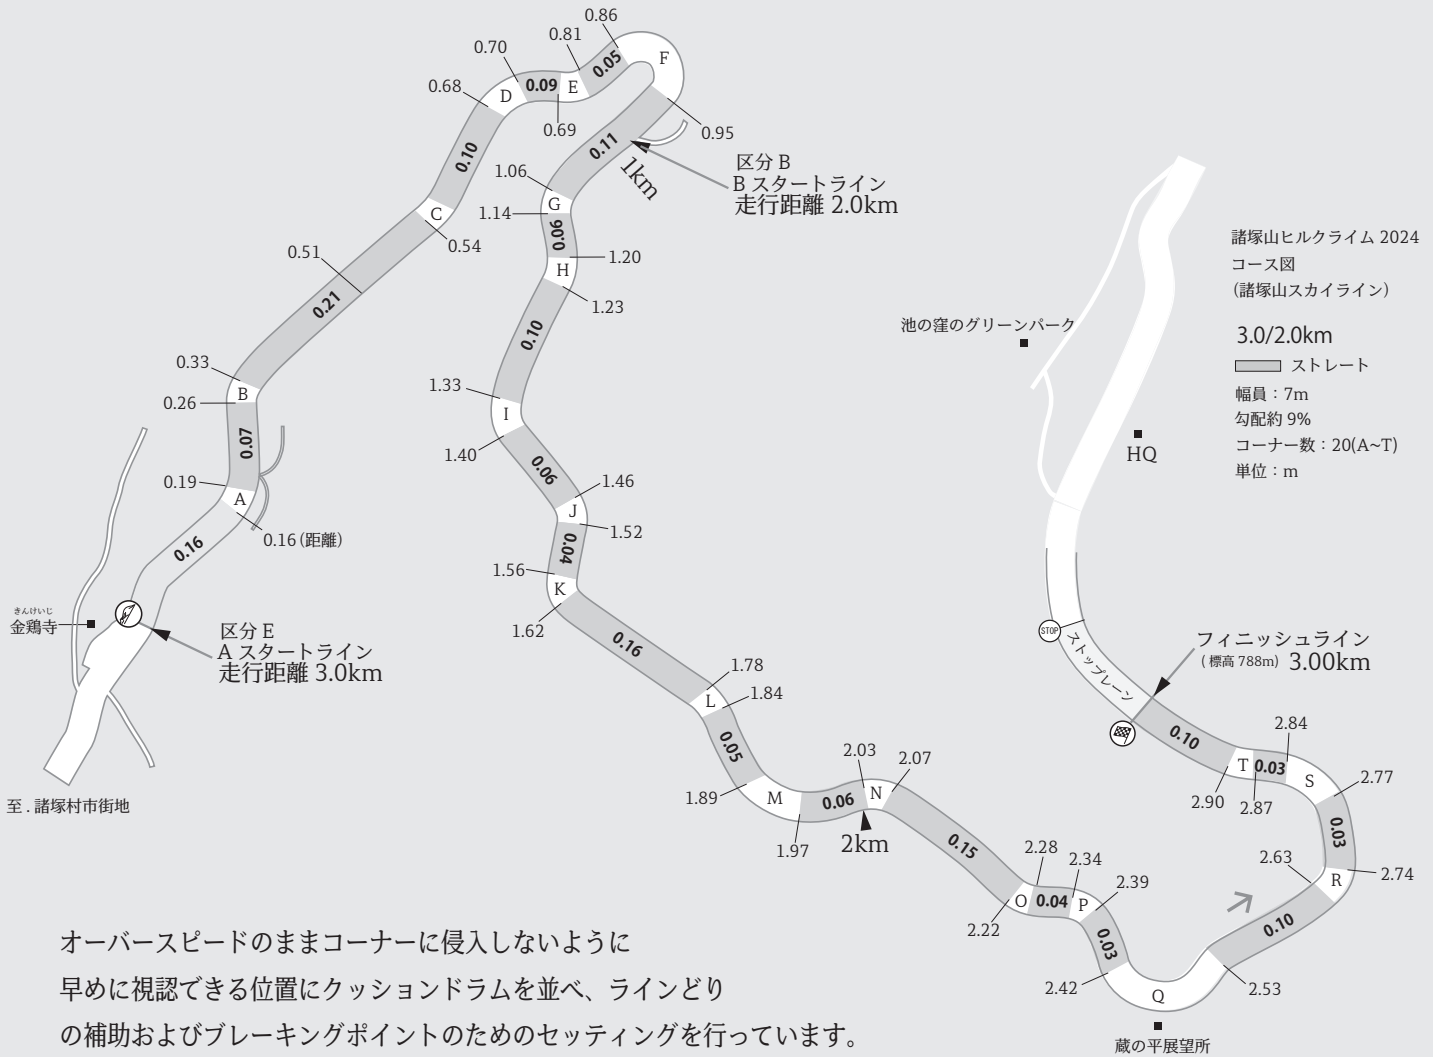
0.86
0.81
0.70
0.09
0.05
F
D
E
0.68
0.69
0.95
0.11
0.10
区分 B
B スタートライン
走行距離 2.0km
1km
1.06
G
1.14
0.06
C
0.54
H
1.20
0.51
0.21
1.23
0.10
0.33
B
1.33
I
0.26
0.07
1.40
0.06
0.19
A
1.46
J
0.16(距離)
1.52
0.16
0.04
1.56
K
きんけいじ
金鶏寺
1.62
区分 E
A スタートライン
走行距離 3.0km
0.16
L
1.78
1.84
0.05
至 . 諸塚村市街地
1.89
M
2.03
N
2.07
0.06
1.97
2km
0.15
2.28
2.34
O
0.04
P
2.39
2.22
0.03
2.42
Q
2.53
0.10
R
2.63
2.74
0.03
S
2.77
2.84
T
0.03
2.90
2.87
0.10
フィニッシュライン
(標高 788m) 3.00km
STOP
ストップレーン
HQ
池の窪のグリーンパーク
諸塚山ヒルクライム 2024
コース図
(諸塚山スカイライン)
3.0/2.0km
ストレート
幅員 : 7m
勾配約 9%
コーナー数 : 20(A~T)
単位 : m
蔵の平展望所

オーバースピードのままコーナーに侵入しないように
早めに視認できる位置にクッションドラムを並べ、ラインどり
の補助およびブレーキングポイントのためのセッティングを行っています。